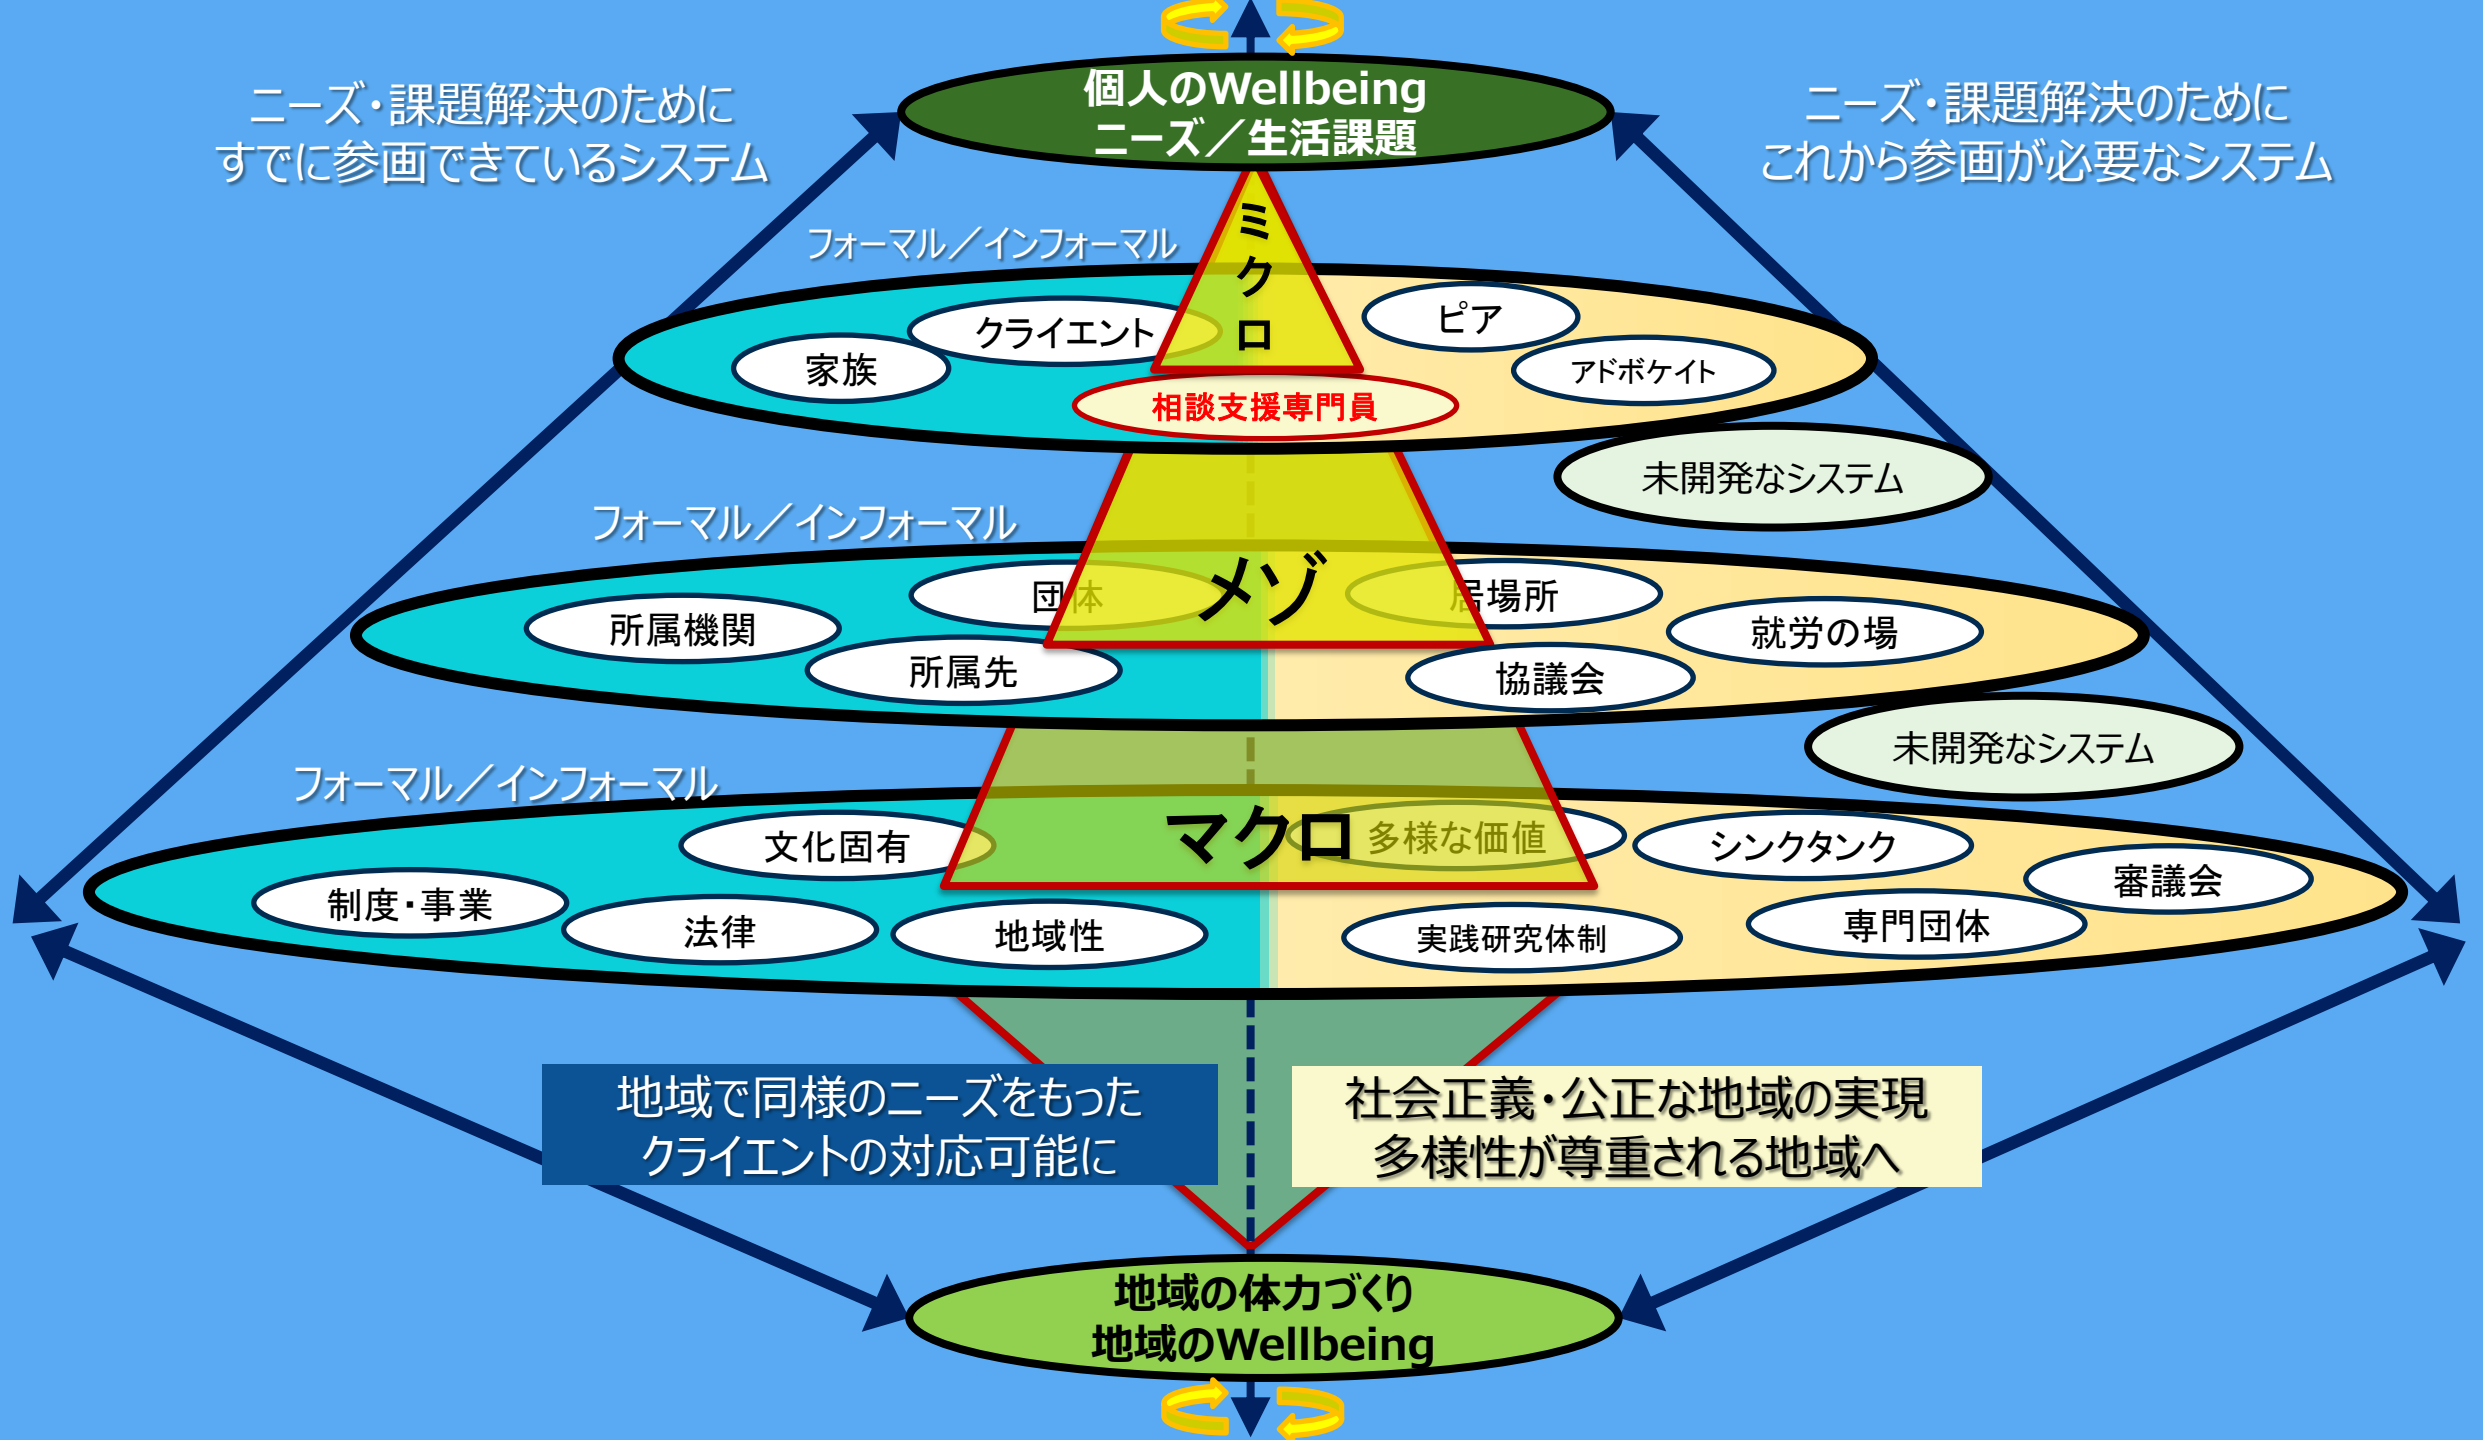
個人のWellbeing
ニーズ／生活課題

ニーズ・課題解決のために
すでに参画できているシステム

ニーズ・課題解決のために
これから参画が必要なシステム

フォーマル／インフォーマル

ミクロ

クライエント
家族
ピア
アドボケイト
相談支援専門員

未開発なシステム

フォーマル／インフォーマル

メゾ

団体
所属機関
所属先
居場所
就労の場
協議会

未開発なシステム

フォーマル／インフォーマル

マクロ

文化固有
制度・事業
法律
地域性
多様な価値
シンクタンク
審議会
専門団体
実践研究体制

地域で同様のニーズをもった
クライエントの対応可能に

社会正義・公正な地域の実現
多様性が尊重される地域へ

地域の体力づくり
地域のWellbeing